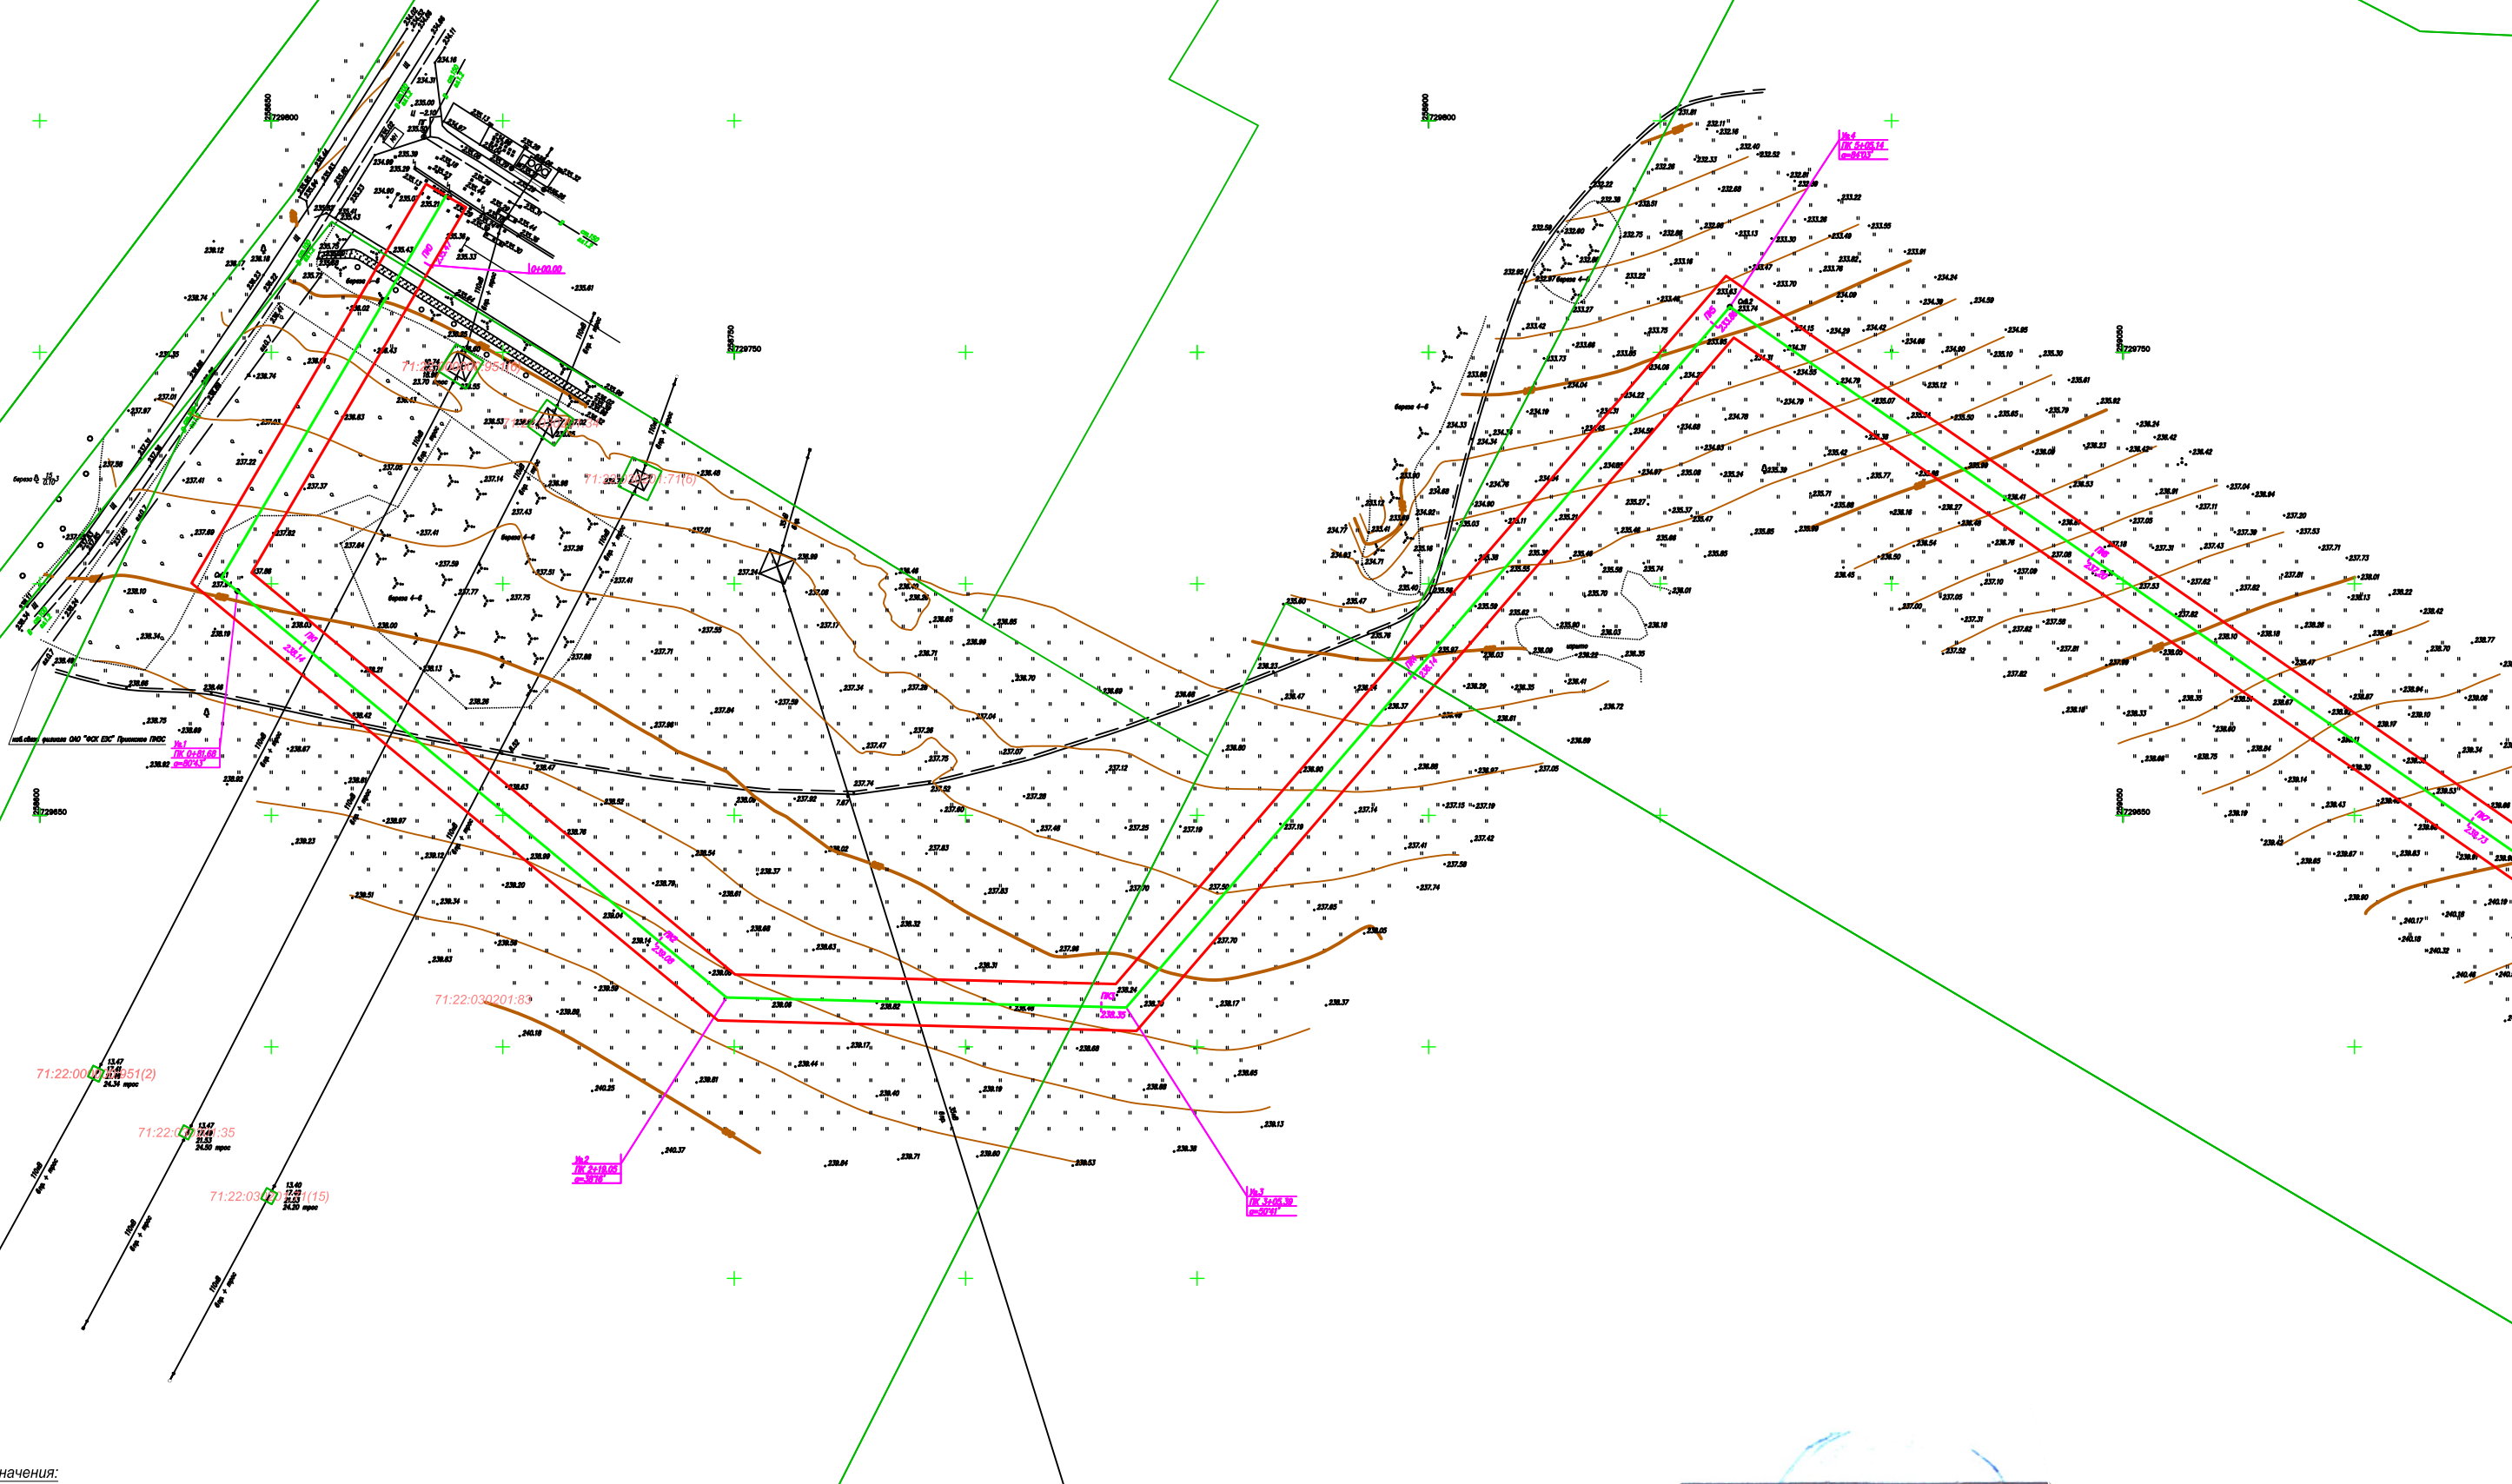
Уг.1
ПК 0+81.68
α=80°43'

Уг.2
ПК 2+18.05
α=38°18'

Уг.3
ПК 3+05.39
α=50°47'

Уг.4
ПК 5+05.14
α=84°03'

0+00.00

71:22:030201:83

71:22:00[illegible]351(2)

71:22:0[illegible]:35

71:22:03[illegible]1(15)

кабель связи филиала ОАО "ФСК ЕЭС" Приокское ПМЭС

береза 4-6

5729800
5729750
5729650

начения: